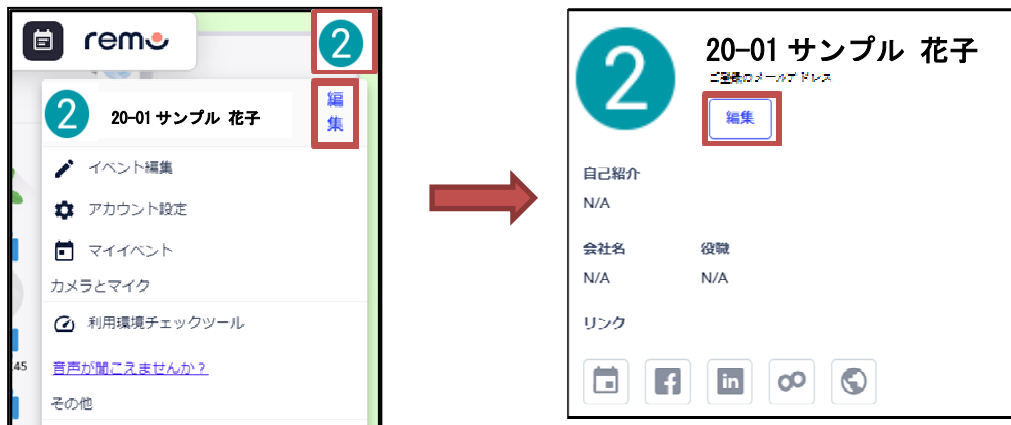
remo

2

2 20-01 サンプル 花子 編集

イベント編集

アカウント設定

マイイベント

カメラとマイク

利用環境チェックツール

音声が聞こえませんか？

その他

45

2 20-01 サンプル 花子

ご登録のメールアドレス

編集

自己紹介

N/A

会社名

N/A

役職

N/A

リンク

in